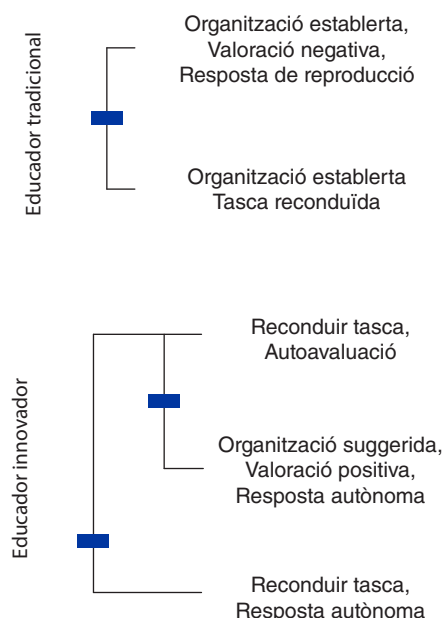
Educador tradicional

Organització establerta, Valoració negativa, Resposta de reproducció

Organització establerta Tasca reconduïda

Educador innovador

Reconduir tasca, Autoavaluació

Organització suggerida, Valoració positiva, Resposta autònoma

Reconduir tasca, Resposta autònoma